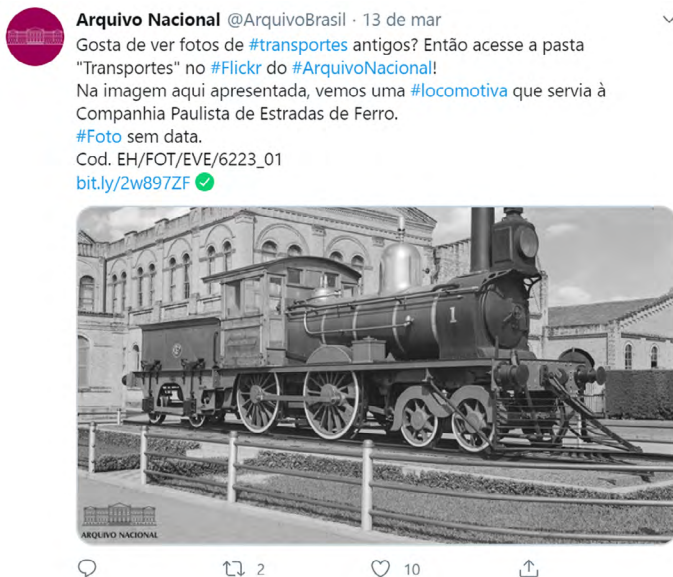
Arquivo Nacional @ArquivoBrasil · 13 de mar

Gosta de ver fotos de #transportes antigos? Então acesse a pasta "Transportes" no #Flickr do #ArquivoNacional!
Na imagem aqui apresentada, vemos uma #locomotiva que servia à Companhia Paulista de Estradas de Ferro.
#Foto sem data.
Cod. EH/FOT/EVE/6223_01
bit.ly/2w897ZF ✅

1

ARQUIVO NACIONAL

2 10